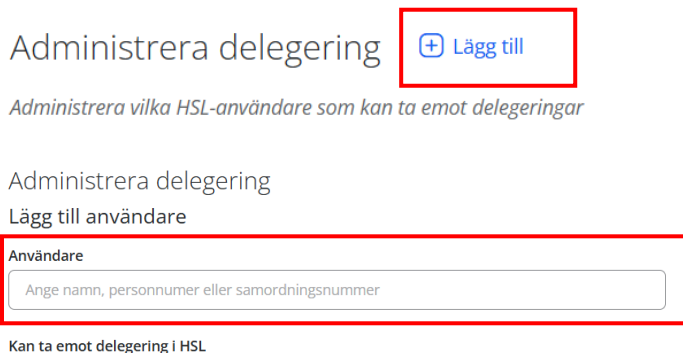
Administrera delegering

Lägg till

Administrera vilka HSL-användare som kan ta emot delegeringar

Administrera delegering

Lägg till användare

Användare

Ange namn, personnummer eller samordningsnummer

Kan ta emot delegering i HSL